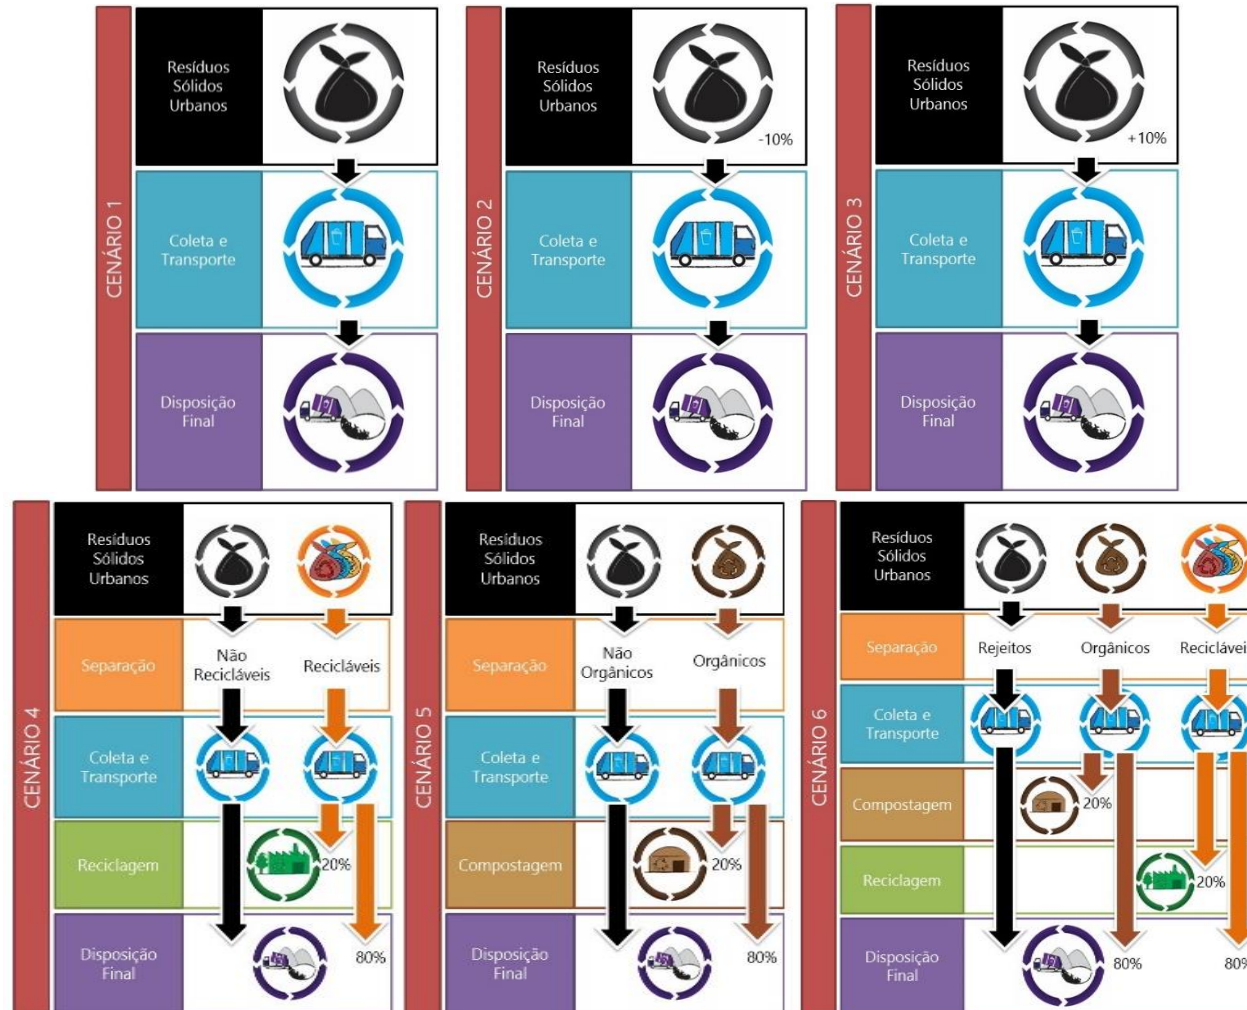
CENÁRIO 1

Resíduos Sólidos Urbanos

Coleta e Transporte

Disposição Final

CENÁRIO 2

Resíduos Sólidos Urbanos

-10%

Coleta e Transporte

Disposição Final

CENÁRIO 3

Resíduos Sólidos Urbanos

+10%

Coleta e Transporte

Disposição Final

CENÁRIO 4

Resíduos Sólidos Urbanos

Separação

Não Recicláveis

Recicláveis

Coleta e Transporte

Reciclagem

20%

Disposição Final

80%

CENÁRIO 5

Resíduos Sólidos Urbanos

Separação

Não Orgânicos

Orgânicos

Coleta e Transporte

Compostagem

20%

Disposição Final

80%

CENÁRIO 6

Resíduos Sólidos Urbanos

Separação

Rejeitos

Orgânicos

Recicláveis

Coleta e Transporte

Compostagem

20%

Reciclagem

20%

Disposição Final

80%

80%